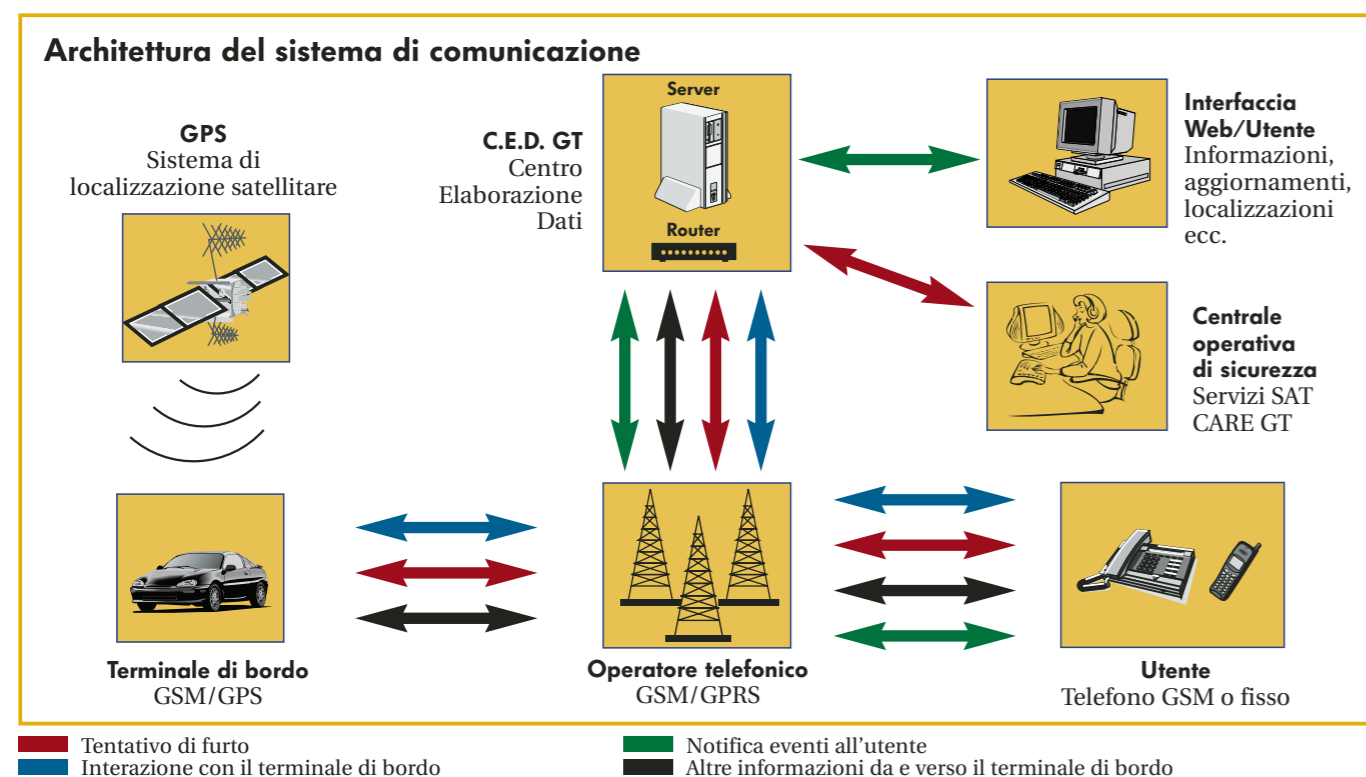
Architettura del sistema di comunicazione

GPS
Sistema di localizzazione satellitare

C.E.D. GT
Centro Elaborazione Dati

Server

Router

Interfaccia Web/Utente
Informazioni, aggiornamenti, localizzazioni ecc.

Centrale operativa di sicurezza
Servizi SAT CARE GT

Terminale di bordo
GSM/GPS

Operatore telefonico
GSM/GPRS

Utente
Telefono GSM o fisso

Tentativo di furto
Interazione con il terminale di bordo

Notifica eventi all'utente
Altre informazioni da e verso il terminale di bordo